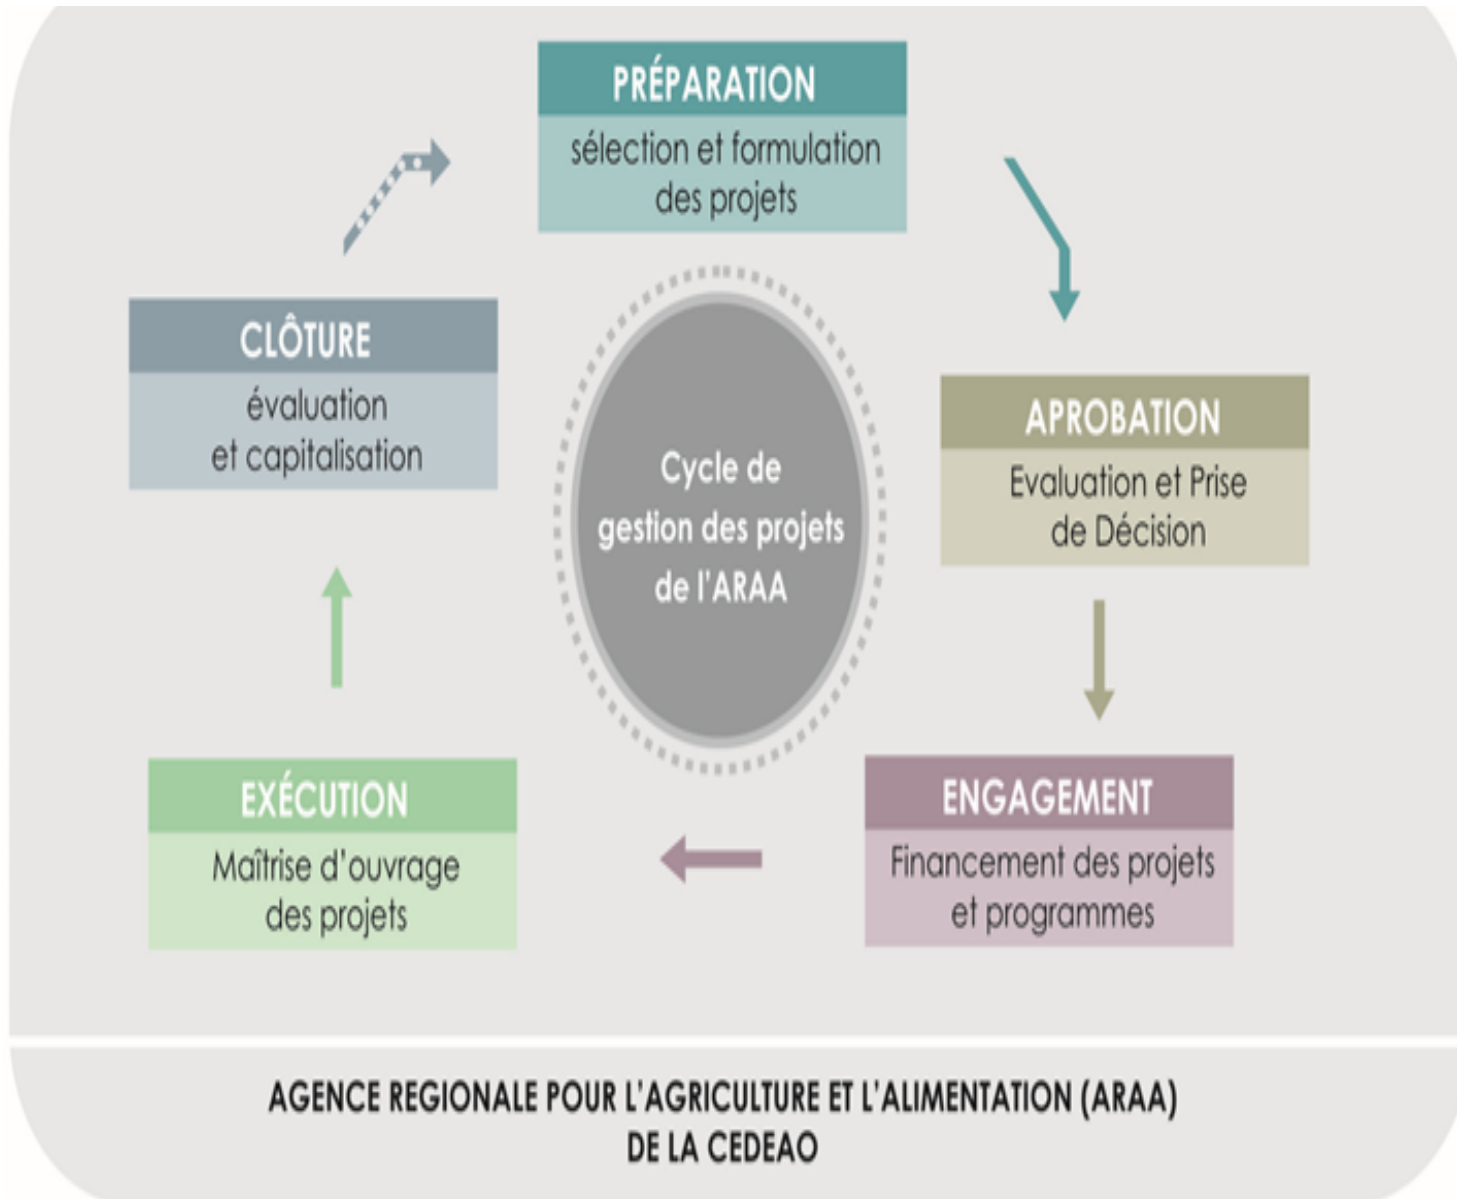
PRÉPARATION
sélection et formulation des projets

APROBATION
Evaluation et Prise de Décision

ENGAGEMENT
Financement des projets et programmes

EXÉCUTION
Maîtrise d'ouvrage des projets

CLÔTURE
évaluation et capitalisation

Cycle de gestion des projets de l'ARAA

AGENCE REGIONALE POUR L'AGRICULTURE ET L'ALIMENTATION (ARAA) DE LA CEDEAO